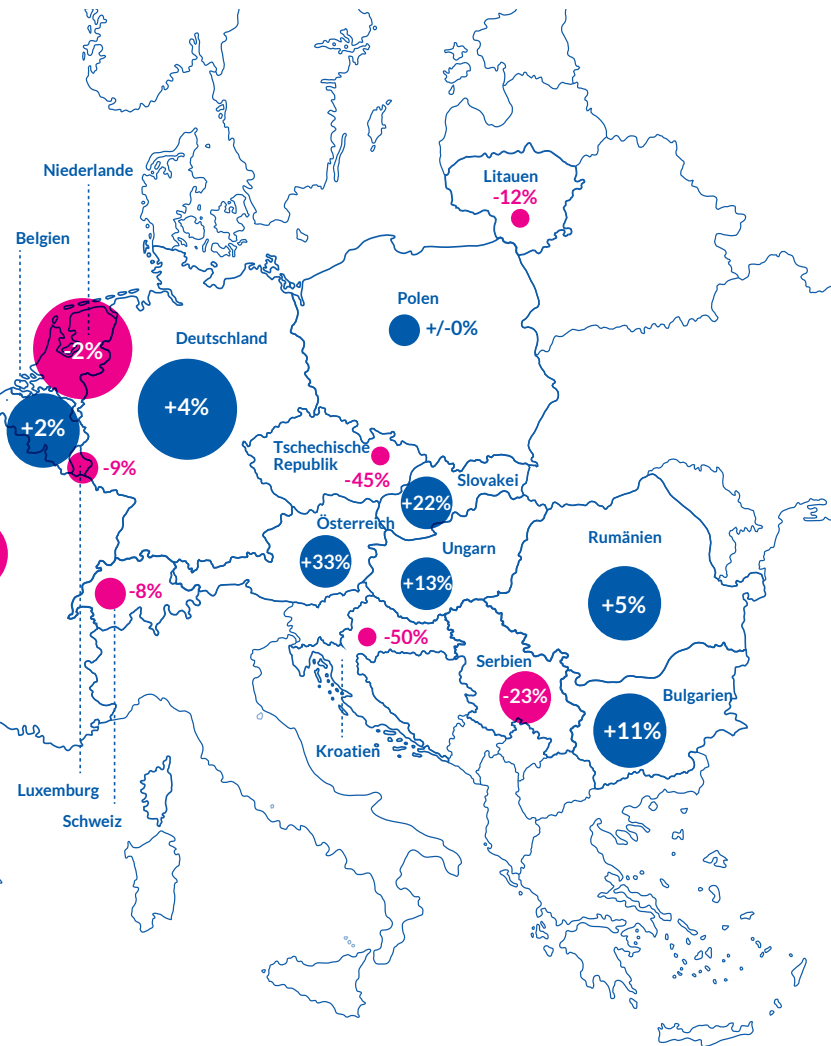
Niederlande

Belgien

-2%

+2%

Deutschland

+4%

-9%

Litauen
-12%

Polen
+/-0%

Tschechische Republik
-45%

+22%
Slovakei

Österreich
+33%

Ungarn
+13%

Rumänien
+5%

-8%

-50%

Serbien
-23%

+11%
Bulgarien

Kroatien

Luxemburg

Schweiz